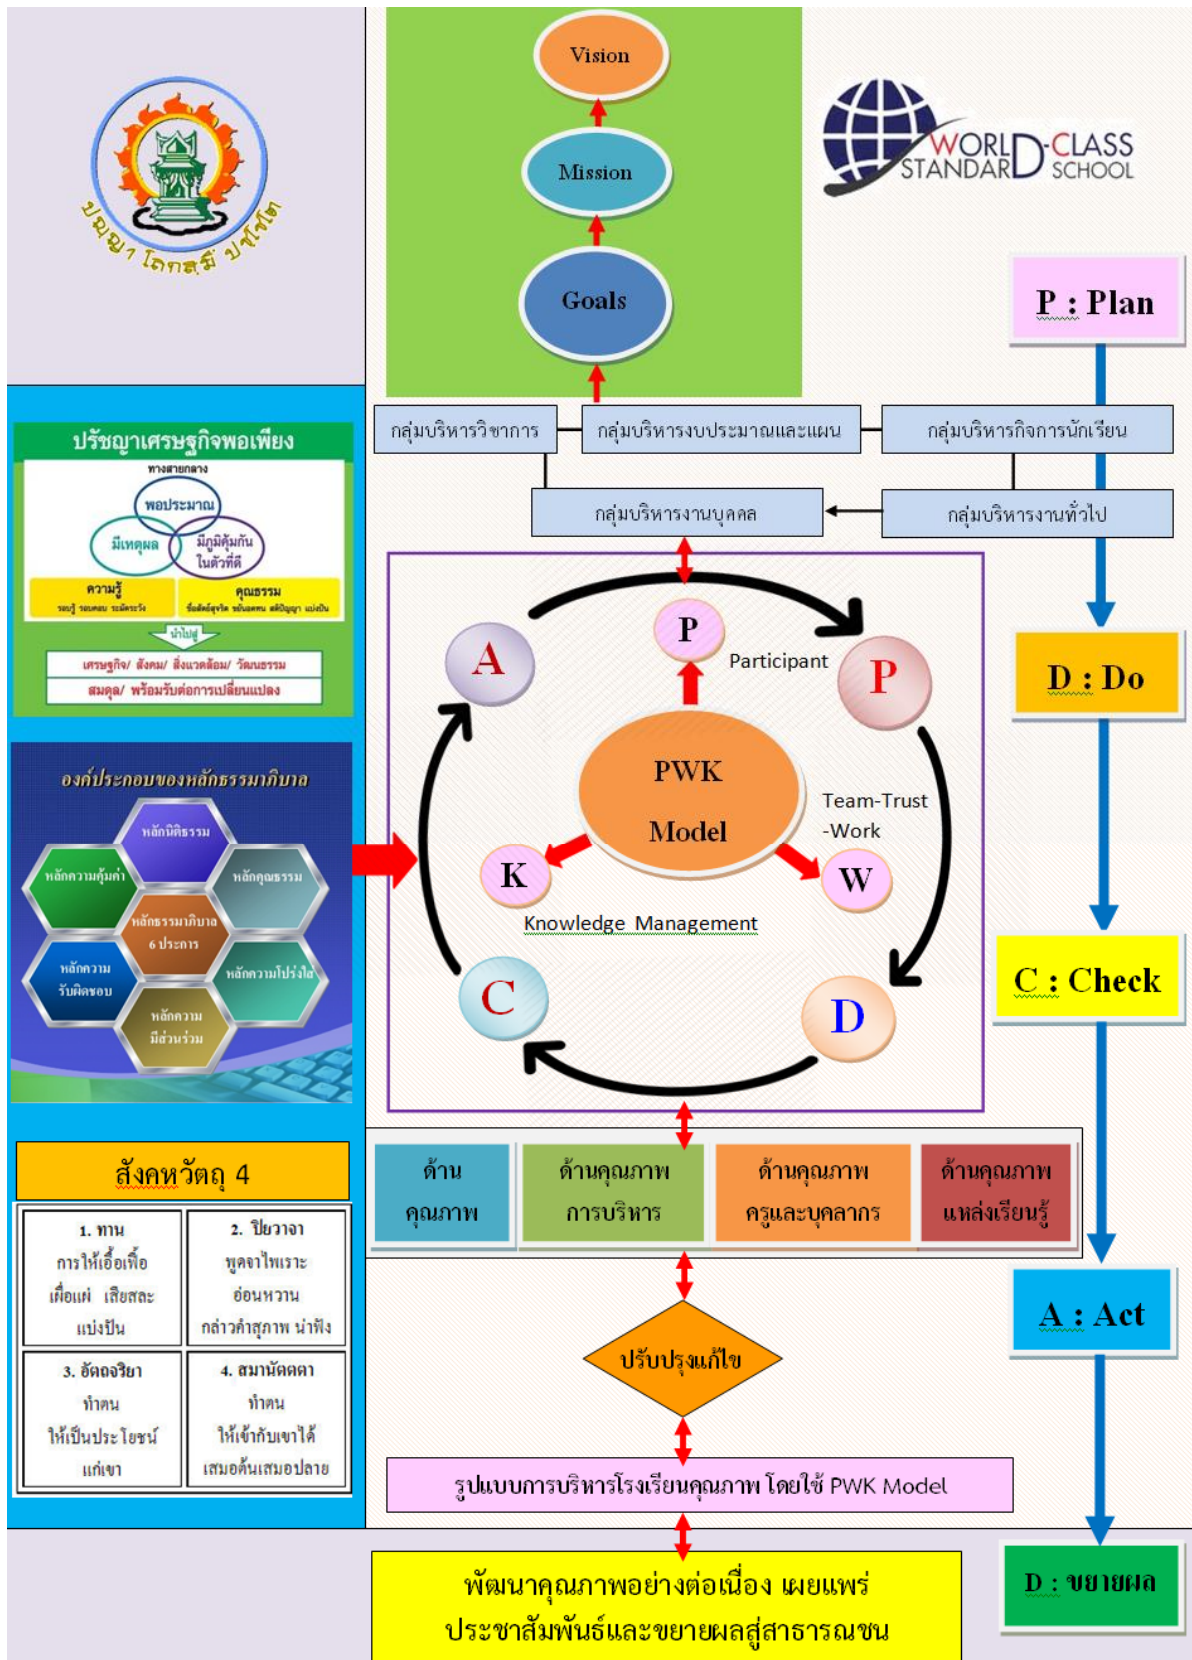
ปัญญา โลกสฺมิ ปชฺโชโต

Vision

Mission

Goals

WORLD-CLASS STANDARD SCHOOL

P : Plan

กลุ่มบริหารวิชาการ

กลุ่มบริหารงบประมาณและแผน

กลุ่มบริหารกิจการนักเรียน

กลุ่มบริหารงานบุคคล

กลุ่มบริหารงานทั่วไป

ปรัชญาเศรษฐกิจพอเพียง

ทางสายกลาง

พอประมาณ

มีเหตุผล

มีภูมิคุ้มกันในตัวที่ดี

ความรู้

รอบรู้ รอบคอบ ระมัดระวัง

คุณธรรม

ซื่อสัตย์สุจริต ขยันอดทน สติปัญญา แบ่งปัน

นำไปสู่

เศรษฐกิจ/ สังคม/ สิ่งแวดล้อม/ วัฒนธรรม

สมดุล/ พร้อมรับต่อการเปลี่ยนแปลง

องค์ประกอบของหลักธรรมาภิบาล

หลักนิติธรรม

หลักความคุ้มค่า

หลักคุณธรรม

หลักธรรมาภิบาล 6 ประการ

หลักความรับผิดชอบ

หลักความโปร่งใส

หลักความมีส่วนร่วม

A

P

Participant

P

PWK Model

Team-Trust -Work

K

W

Knowledge Management

C

D

D : Do

C : Check

สังคหวัตถุ 4

| 1. ทาน การให้เอื้อเฟื้อ เผื่อแผ่ เสียสละ แบ่งปัน | 2. ปิยวาจา พูดจาไพเราะ อ่อนหวาน กล่าวคำสุภาพ น่าฟัง |
|---|---|
| 3. อัตถจริยา ทำตน ให้เป็นประโยชน์ แก่เขา | 4. สมานัตตตา ทำตน ให้เข้ากับเขาได้ เสมอต้นเสมอปลาย |

ด้านคุณภาพ

ด้านคุณภาพการบริหาร

ด้านคุณภาพครูและบุคลากร

ด้านคุณภาพแหล่งเรียนรู้

A : Act

ปรับปรุงแก้ไข

รูปแบบการบริหารโรงเรียนคุณภาพ โดยใช้ PWK Model

D : ขยายผล

พัฒนาคุณภาพอย่างต่อเนื่อง เผยแพร่ประชาสัมพันธ์และขยายผลสู่สาธารณชน